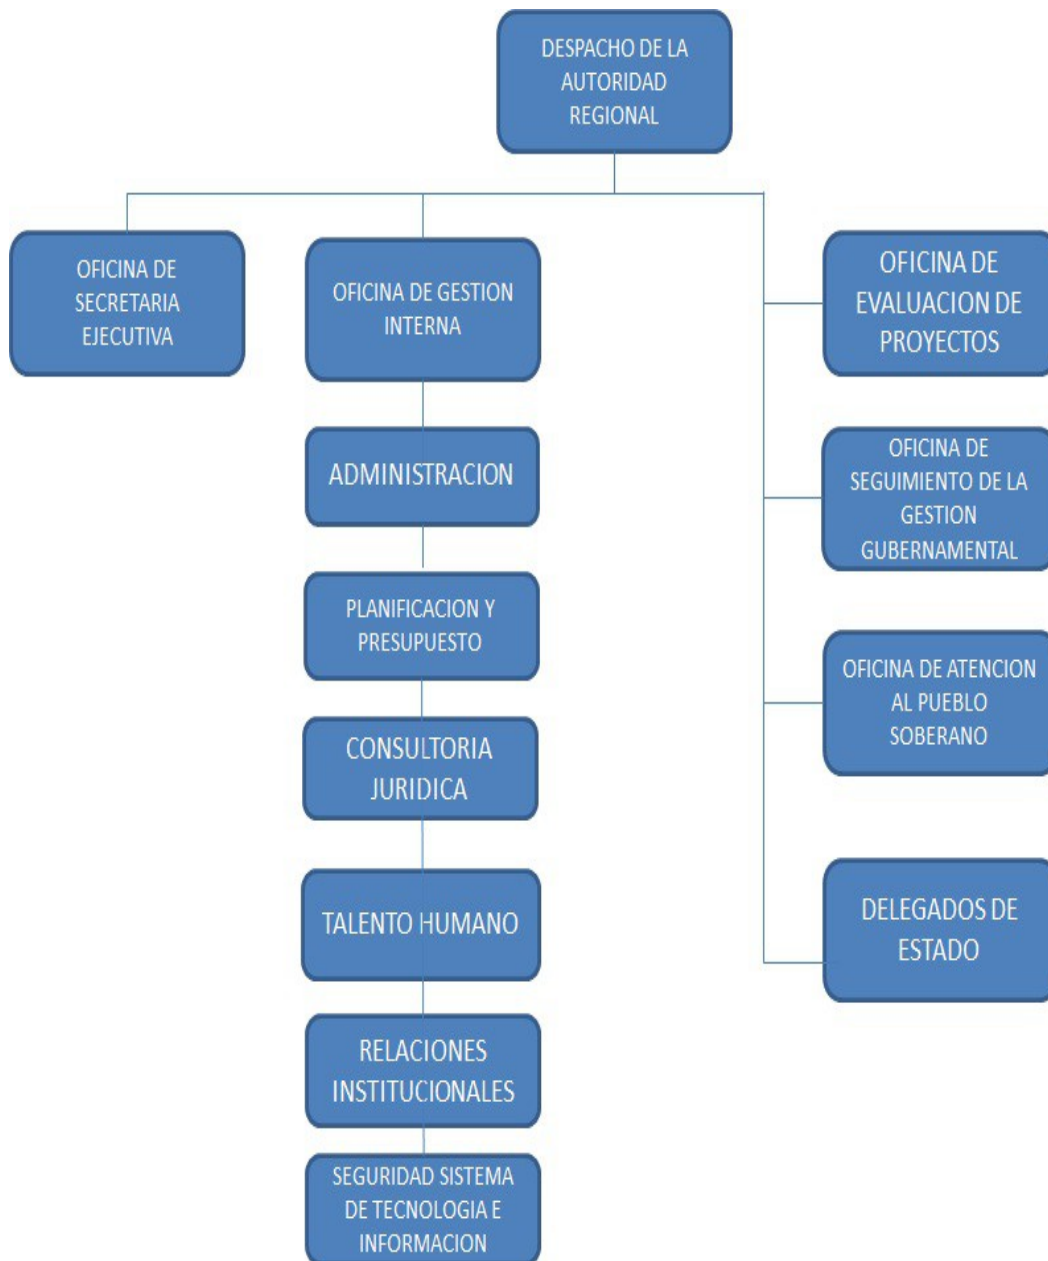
DESPACHO DE LA AUTORIDAD REGIONAL

OFICINA DE SECRETARIA EJECUTIVA

OFICINA DE GESTION INTERNA

ADMINISTRACION

PLANIFICACION Y PRESUPUESTO

CONSULTORIA JURIDICA

TALENTO HUMANO

RELACIONES INSTITUCIONALES

SEGURIDAD SISTEMA DE TECNOLOGIA E INFORMACION

OFICINA DE EVALUACION DE PROYECTOS

OFICINA DE SEGUIMIENTO DE LA GESTION GUBERNAMENTAL

OFICINA DE ATENCION AL PUEBLO SOBERANO

DELEGADOS DE ESTADO